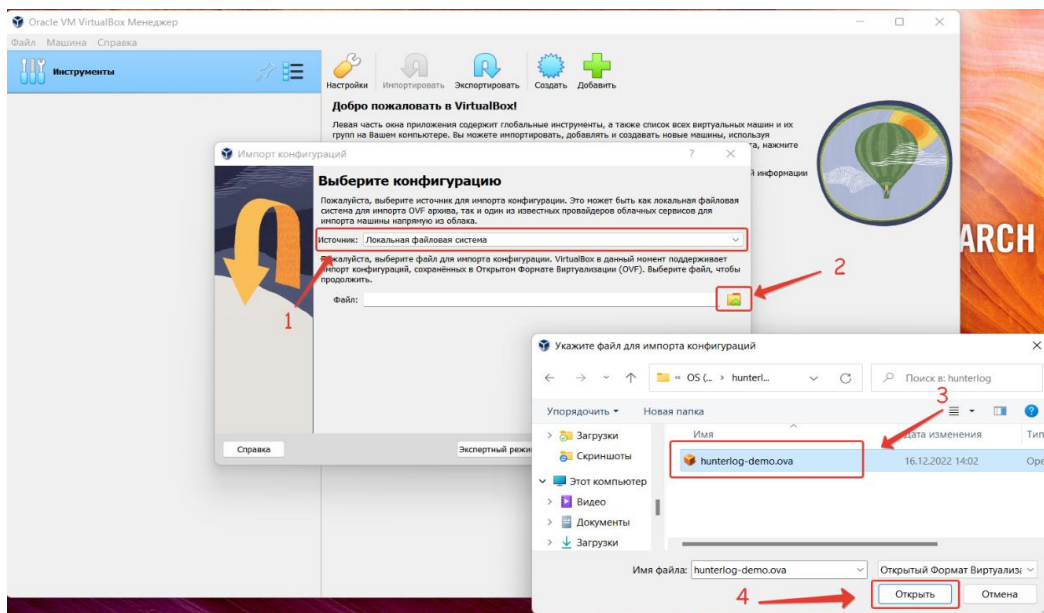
Oracle VM VirtualBox Менеджер

Файл Машина Справка

Инструменты

Настройки Импортировать Экспортировать Создать Добавить

Добро пожаловать в VirtualBox!

Левая часть окна приложения содержит глобальные инструменты, а также список всех виртуальных машин и их групп на Вашем компьютере. Вы можете импортировать, добавлять и создавать новые машины, используя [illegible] нажмите

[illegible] информации

ARCH

Импорт конфигураций

Выберите конфигурацию

Пожалуйста, выберите источник для импорта конфигурации. Это может быть как локальная файловая система для импорта OVF архива, так и один из известных провайдеров облачных сервисов для импорта машины напрямую из облака.

Источник: Локальная файловая система

Пожалуйста, выберите файл для импорта конфигурации. VirtualBox в данный момент поддерживает импорт конфигураций, сохранённых в Открытом Формате Виртуализации (OVF). Выберите файл, чтобы продолжить.

Файл:

1

2

Справка

Экспертный режим

Укажите файл для импорта конфигураций

OS (... › hunterl...

Поиск в: hunterlog

Упорядочить ▾ Новая папка

3

Загрузки

Скриншоты

Этот компьютер

Видео

Документы

Загрузки

Имя

Дата изменения

Тип

hunterlog-demo.ova

16.12.2022 14:02

Ope

Имя файла: hunterlog-demo.ova

Открытый Формат Виртуализа

4

Открыть

Отмена